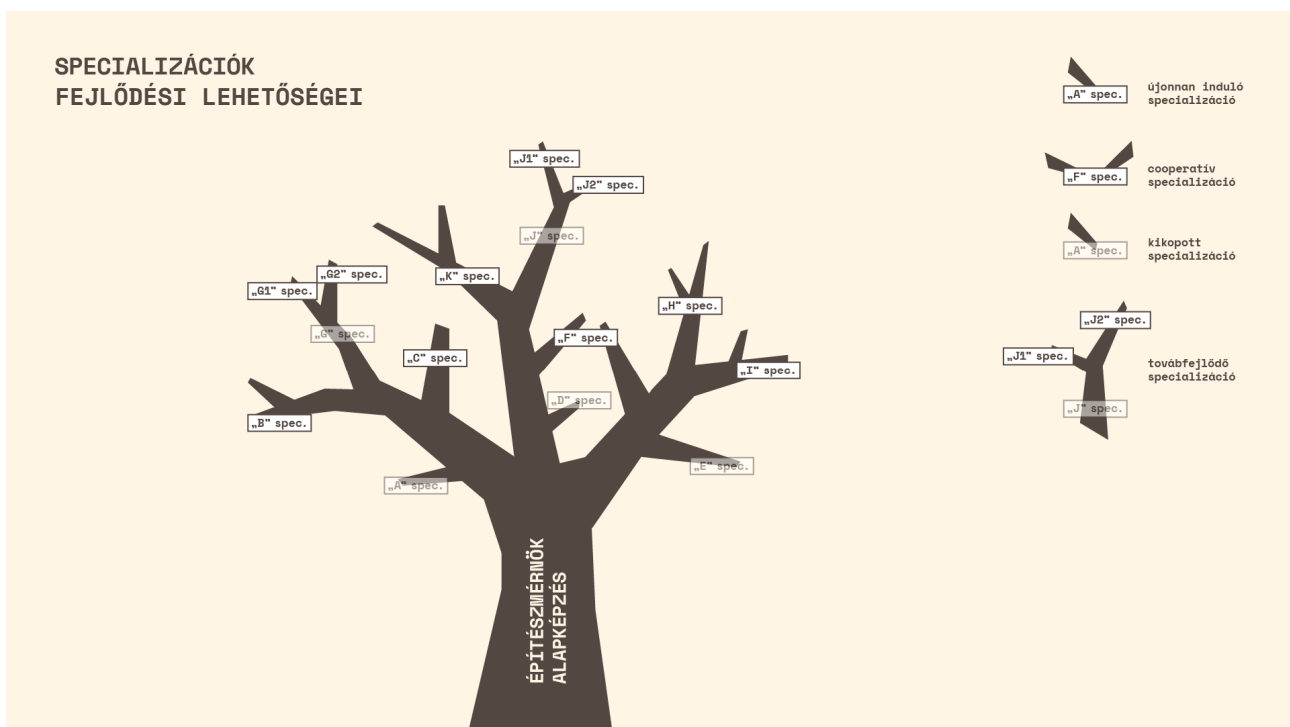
SPECIALIZÁCIÓK
FEJLŐDÉSI LEHETŐSÉGEI

„J1" spec.
„J2" spec.
„J" spec.
„K" spec.
„G2" spec.
„G1" spec.
„G" spec.
„H" spec.
„F" spec.
„C" spec.
„I" spec.
„D" spec.
„B" spec.
„E" spec.
„A" spec.

ÉPÍTÉSZMÉRNÖK
ALAPKÉPZÉS

„A" spec. újonnan induló specializáció

„F" spec. cooperatív specializáció

„A" spec. kikopott specializáció

„J2" spec.
„J1" spec.
„J" spec.
továbbfejlődő specializáció